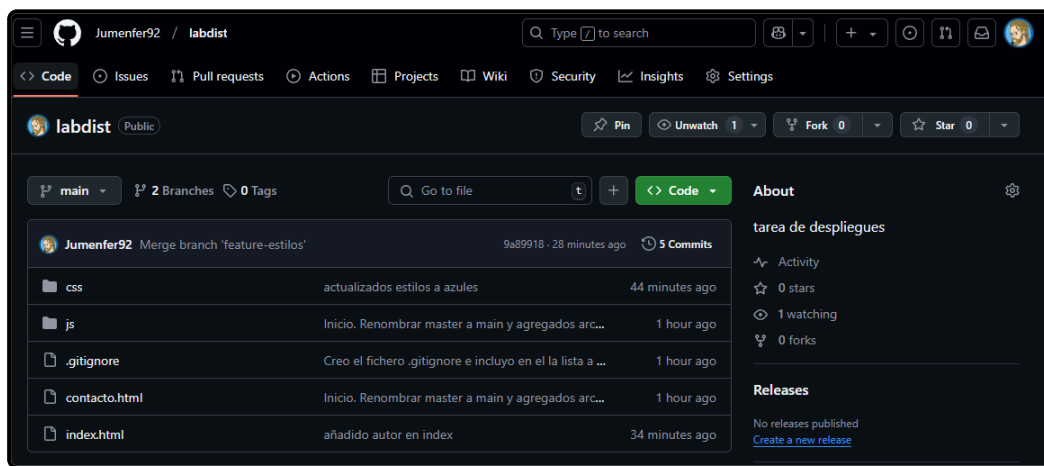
Jumenfer92 / labdist

Type / to search

Code Issues Pull requests Actions Projects Wiki Security Insights Settings

labdist Public

Pin Unwatch 1 Fork 0 Star 0

main 2 Branches 0 Tags

Go to file t + Code

Jumenfer92 Merge branch 'feature-estilos' 9a89918 · 28 minutes ago 5 Commits

| | | |
|---|---|---|
| css | actualizados estilos a azules | 44 minutes ago |
| js | Inicio. Renombrar master a main y agregados arc... | 1 hour ago |
| .gitignore | Creo el fichero .gitignore e incluyo en el la lista a ... | 1 hour ago |
| contacto.html | Inicio. Renombrar master a main y agregados arc... | 1 hour ago |
| index.html | añadido autor en index | 34 minutes ago |

About

tarea de despliegues

Activity
0 stars
1 watching
0 forks

Releases

No releases published
Create a new release